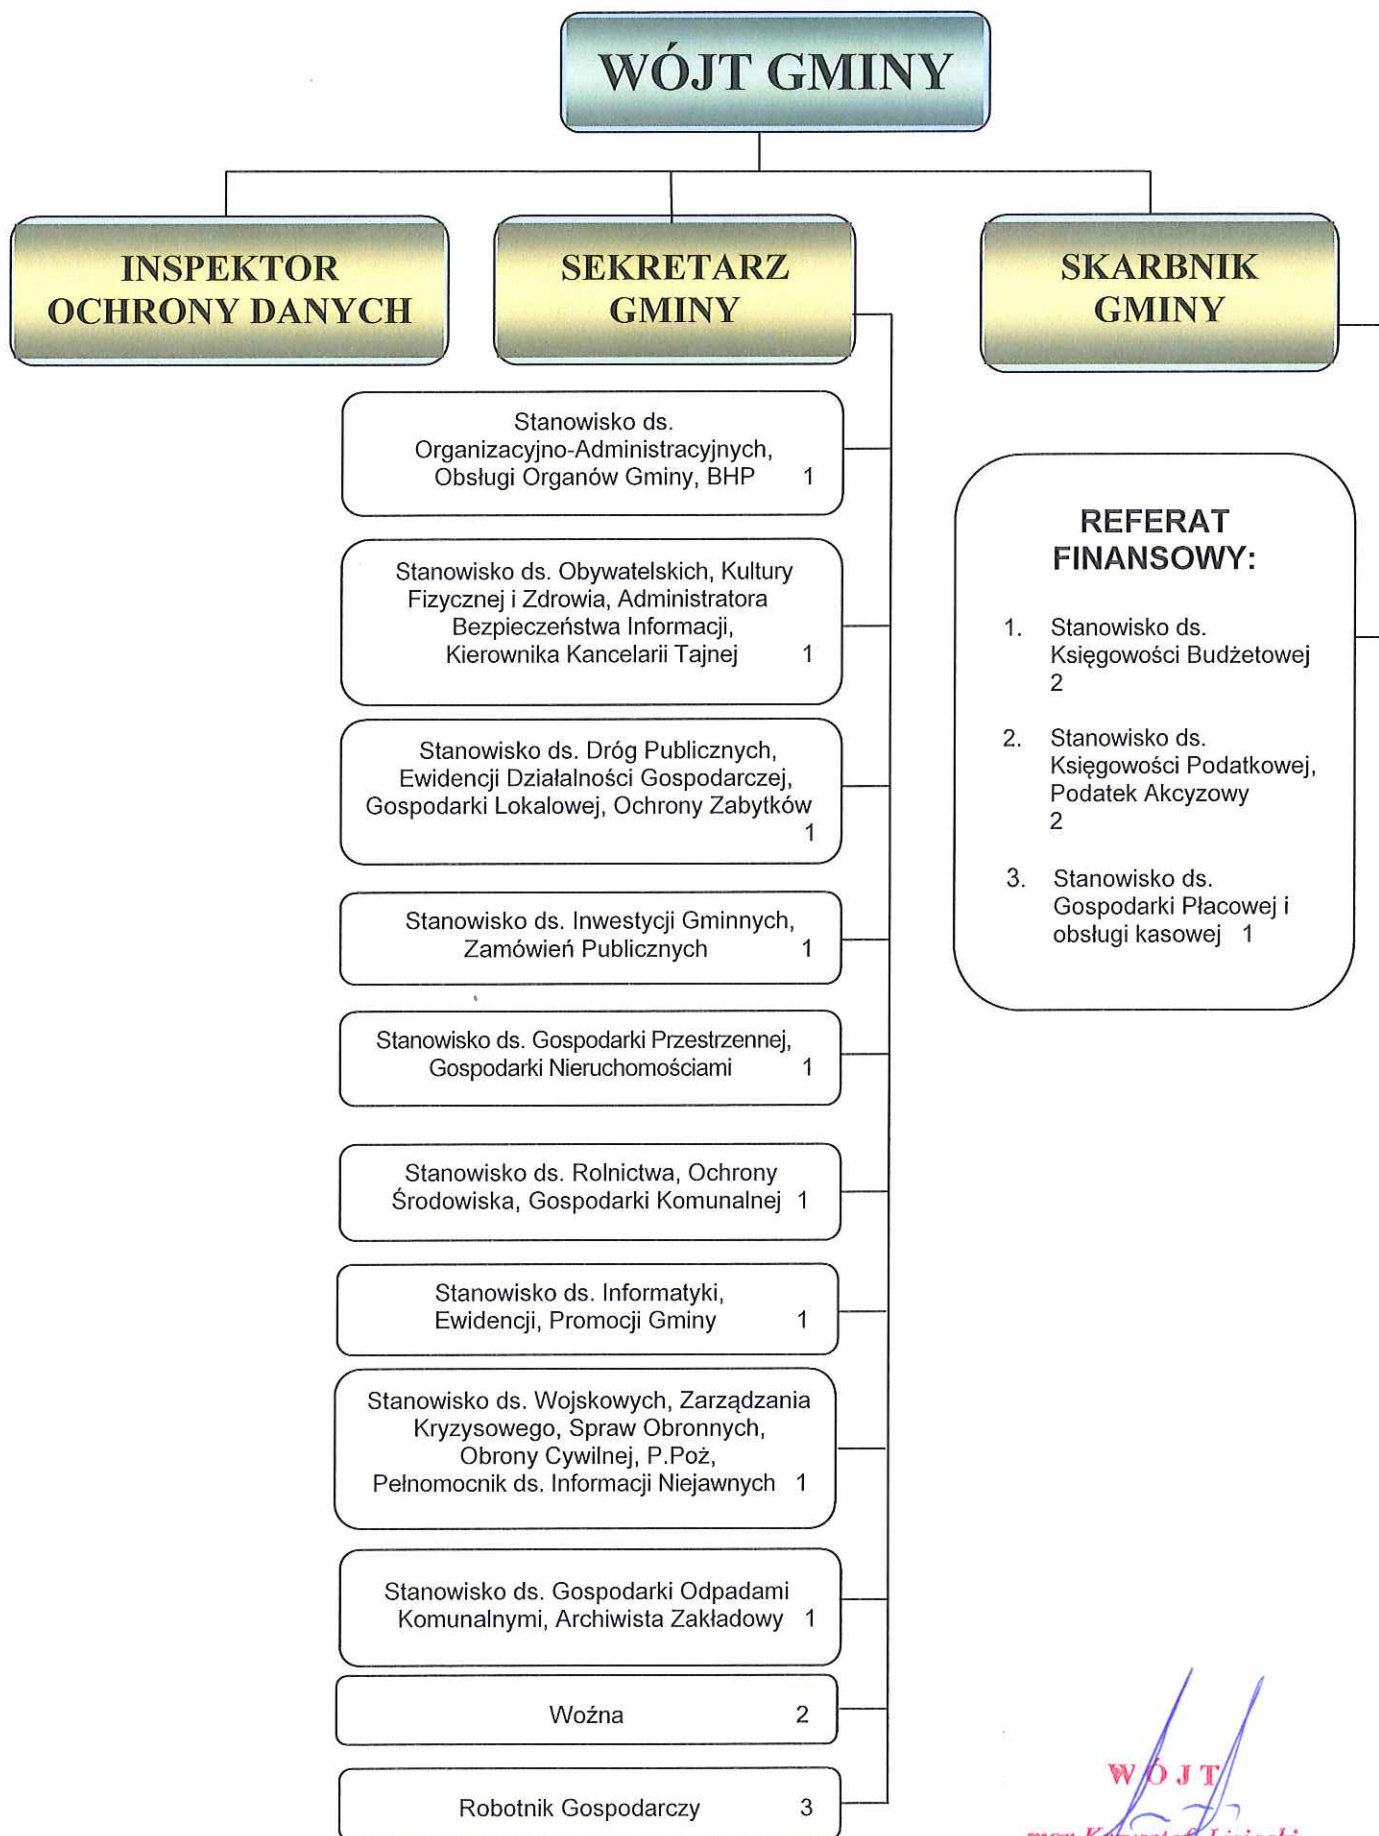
WÓJT GMINY

INSPEKTOR OCHRONY DANYCH

SEKRETARZ GMINY

SKARBNIK GMINY

Stanowisko ds. Organizacyjno-Administracyjnych, Obsługi Organów Gminy, BHP 1

Stanowisko ds. Obywatelskich, Kultury Fizycznej i Zdrowia, Administratora Bezpieczeństwa Informacji, Kierownika Kancelarii Tajnej 1

Stanowisko ds. Dróg Publicznych, Ewidencji Działalności Gospodarczej, Gospodarki Lokalowej, Ochrony Zabytków 1

Stanowisko ds. Inwestycji Gminnych, Zamówień Publicznych 1

Stanowisko ds. Gospodarki Przestrzennej, Gospodarki Nieruchomościami 1

Stanowisko ds. Rolnictwa, Ochrony Środowiska, Gospodarki Komunalnej 1

Stanowisko ds. Informatyki, Ewidencji, Promocji Gminy 1

Stanowisko ds. Wojskowych, Zarządzania Kryzysowego, Spraw Obronnych, Obrony Cywilnej, P.Poż, Pełnomocnik ds. Informacji Niejawnych 1

Stanowisko ds. Gospodarki Odpadami Komunalnymi, Archiwista Zakładowy 1

Woźna 2

Robotnik Gospodarczy 3

REFERAT FINANSOWY:

1. Stanowisko ds. Księgowości Budżetowej 2

2. Stanowisko ds. Księgowości Podatkowej, Podatek Akcyzowy 2

3. Stanowisko ds. Gospodarki Płacowej i obsługi kasowej 1

WÓJT
mgr K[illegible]